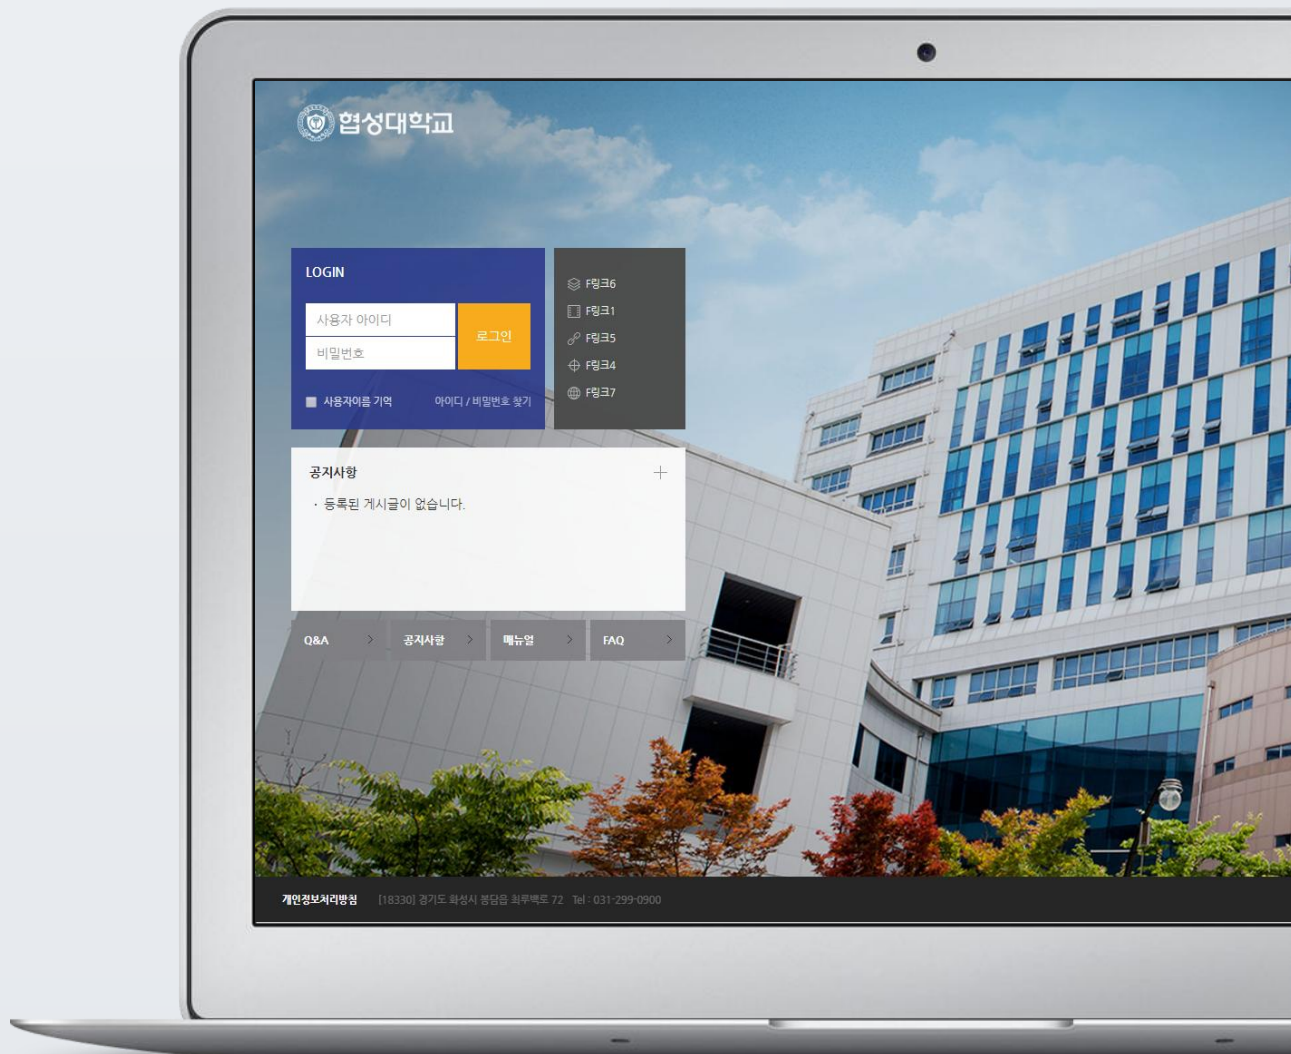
협성대학교

LOGIN

사용자 아이디

비밀번호

로그인

사용자이름 기억

아이디 / 비밀번호 찾기

F링크6

F링크1

F링크5

F링크4

F링크7

공지사항

+

· 등록된 게시글이 없습니다.

Q&A

공지사항

매뉴얼

FAQ

개인정보처리방침 [18330] 경기도 화성시 봉담읍 최루백로 72 Tel : 031-299-0900